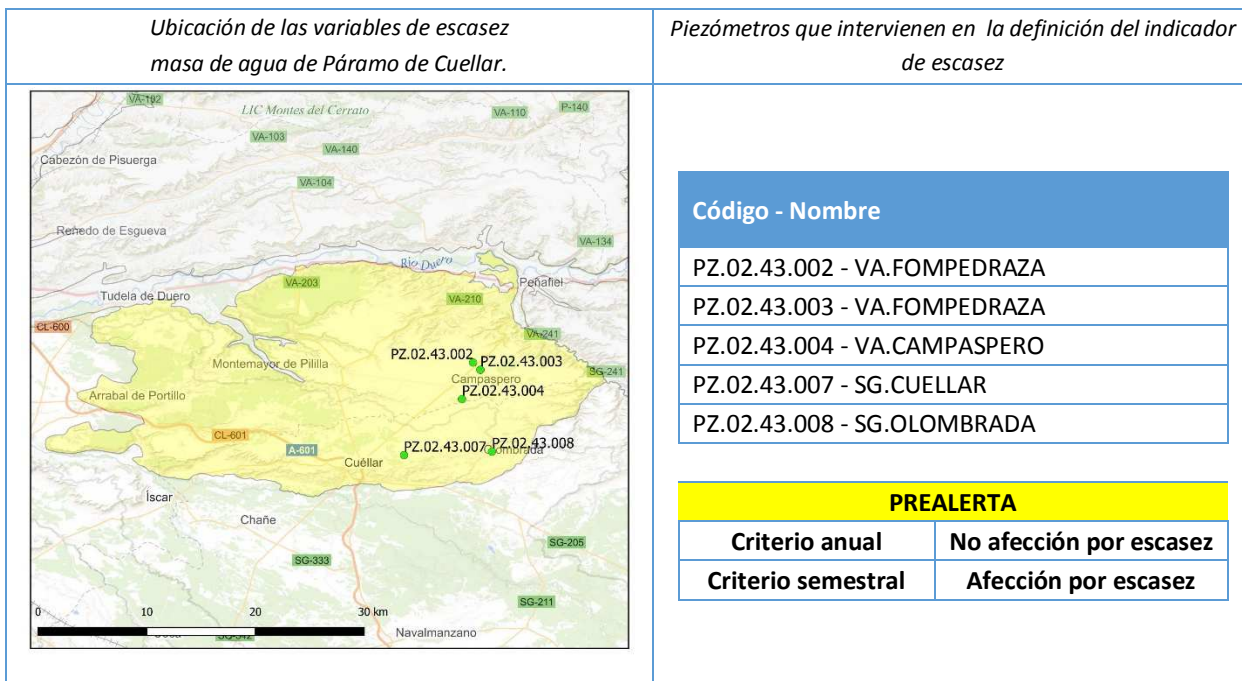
| Ubicación de las variables de escasez masa de agua de Páramo de Cuellar. | Piezómetros que intervienen en la definición del indicador de escasez |
|---|---|

VA-102
LIC Montes del Cerrato
VA-110
P-140
VA-103
VA-140
Cabezón de Pisuerga
VA-104
Renedo de Esgueva
VA-134
Río Duero
Peñafiel
Tudela de Duero
VA-203
VA-210
CL-600
VA-241
PZ.02.43.002
PZ.02.43.003
Montemayor de Pililla
SG-241
Campaspero
Arrabal de Portillo
PZ.02.43.004
CL-601
A-601
PZ.02.43.007
PZ.02.43.008
Olombrada
Cuéllar
Íscar
Chañe
SG-205
SG-333
SG-211
0
10
20
30 km
Navalmanzano
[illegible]

| Código - Nombre |
|---|
| PZ.02.43.002 - VA.FOMPEDRAZA |
| PZ.02.43.003 - VA.FOMPEDRAZA |
| PZ.02.43.004 - VA.CAMPASPERO |
| PZ.02.43.007 - SG.CUELLAR |
| PZ.02.43.008 - SG.OLOMBRADA |

| PREALERTA | |
|---|---|
| Criterio anual | No afección por escasez |
| Criterio semestral | Afección por escasez |